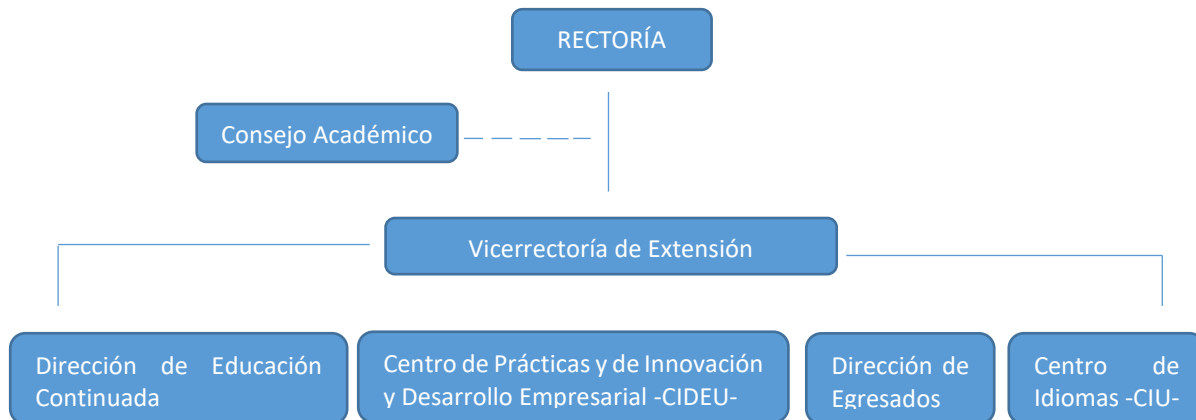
RECTORÍA

Consejo Académico

Vicerrectoría de Extensión

Dirección de Educación Continuada

Centro de Prácticas y de Innovación y Desarrollo Empresarial -CIDEU-

Dirección de Egresados

Centro de Idiomas -CIU-